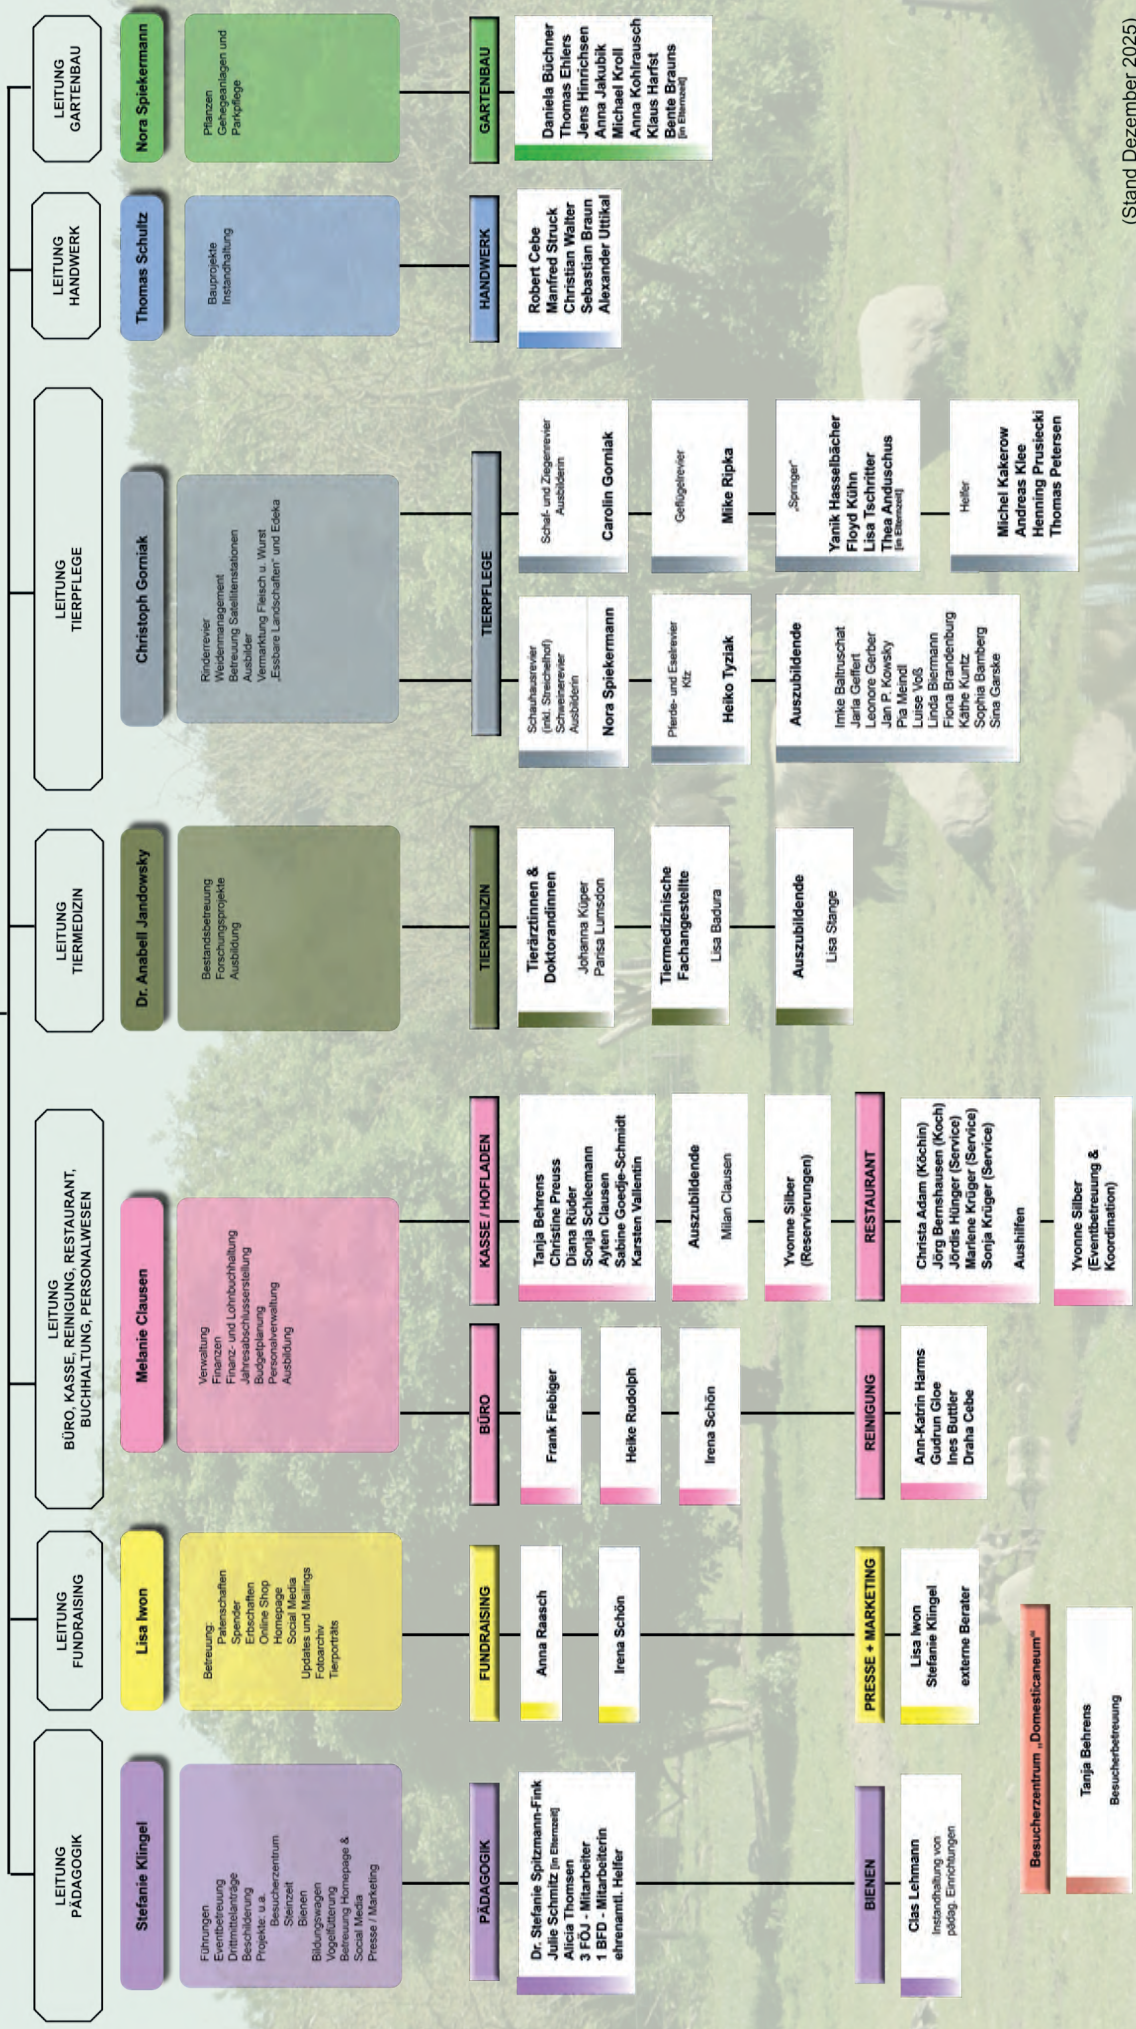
LEITUNG PÄDAGOGIK

Stefanie Klingel

Führungen
Eventbetreuung
Drittmittelanträge
Beschilderung
Projekte: u.a.
Besucherzentrum
Steinzeit
Bienen
Bildungswagen
Vogelfütterung
Betreuung Homepage &
Social Media
Presse / Marketing

PÄDAGOGIK

Dr. Stefanie Spitzmann-Fink
Julie Schmitz [in Elternzeit]
Alicia Thomsen
3 FÖJ - Mitarbeiter
1 BFD - Mitarbeiterin
ehrenamtl. Helfer

BIENEN

Clas Lehmann
Instandhaltung von pädag. Einrichtungen

LEITUNG FUNDRAISING

Lisa Iwon

Betreuung:
Patenschaften
Spender
Erbschaften
Online Shop
Homepage
Social Media
Updates und Mailings
Fotoarchiv
Tierporträts

FUNDRAISING

Anna Raasch

Irena Schön

PRESSE + MARKETING

Lisa Iwon
Stefanie Klingel

externe Berater

Besucherzentrum „Domesticaneum"

Tanja Behrens
Besucherbetreuung

LEITUNG BÜRO, KASSE, REINIGUNG, RESTAURANT, BUCHHALTUNG, PERSONALWESEN

Melanie Clausen

Verwaltung
Finanzen
Finanz- und Lohnbuchhaltung
Jahresabschlusserstellung
Budgetplanung
Personalverwaltung
Ausbildung

BÜRO

Frank Fiebiger

Heike Rudolph

Irena Schön

REINIGUNG

Ann-Katrin Harms
Gudrun Gloe
Ines Buttler
Draha Cebe

KASSE / HOFLADEN

Tanja Behrens
Christine Preuss
Diana Rüder
Sonja Schleemann
Ayten Clausen
Sabine Goedje-Schmidt
Karsten Vallentin

Auszubildende
Milan Clausen

Yvonne Silber
(Reservierungen)

RESTAURANT

Christa Adam (Köchin)
Jörg Bernshausen (Koch)
Jördis Hünger (Service)
Marlene Krüger (Service)
Sonja Krüger (Service)

Aushilfen

Yvonne Silber
(Eventbetreuung & Koordination)

LEITUNG TIERMEDIZIN

Dr. Anabell Jandowsky

Bestandsbetreuung
Forschungsprojekte
Ausbildung

TIERMEDIZIN

Tierärztinnen & Doktorandinnen
Johanna Küper
Parisa Lumsdon

Tiermedizinische Fachangestellte
Lisa Badura

Auszubildende
Lisa Stange

LEITUNG TIERPFLEGE

Christoph Gorniak

Rinderrevier
Weidemanagement
Betreuung Satellitenstationen
Ausbilder
Vermarktung Fleisch u. Wurst
„Essbare Landschaften" und Edeka

TIERPFLEGE

Schauhausrevier (inkl. Streichelhof)
Schweinerevier
Ausbilderin
Nora Spiekermann

Pferde- und Eselrevier
Kfz
Heiko Tyziak

Auszubildende
Imke Baltruschat
Jarla Geffert
Leonore Gerber
Jan P. Kowsky
Pia Meindl
Luise Voß
Linda Biermann
Fiona Brandenburg
Käthe Kuntz
Sophia Bamberg
Sina Garske

Schaf- und Ziegenrevier
Ausbilderin
Carolin Gorniak

Geflügelrevier
Mike Ripka

„Springer"
Yanik Hasselbächer
Floyd Kühn
Lisa Tschritter
Thea Anduschus [in Elternzeit]

Helfer
Michel Kakerow
Andreas Klee
Henning Prusiecki
Thomas Petersen

LEITUNG HANDWERK

Thomas Schultz

Bauprojekte
Instandhaltung

HANDWERK

Robert Cebe
Manfred Struck
Christian Walter
Sebastian Braun
Alexander Uttikal

LEITUNG GARTENBAU

Nora Spiekermann

Pflanzen
Gehegeanlagen und Parkpflege

GARTENBAU

Daniela Büchner
Thomas Ehlers
Jens Hinrichsen
Anna Jakubik
Michael Kroll
Anna Kohlrausch
Klaus Harfst
Bente Brauns [in Elternzeit]

(Stand Dezember 2025)